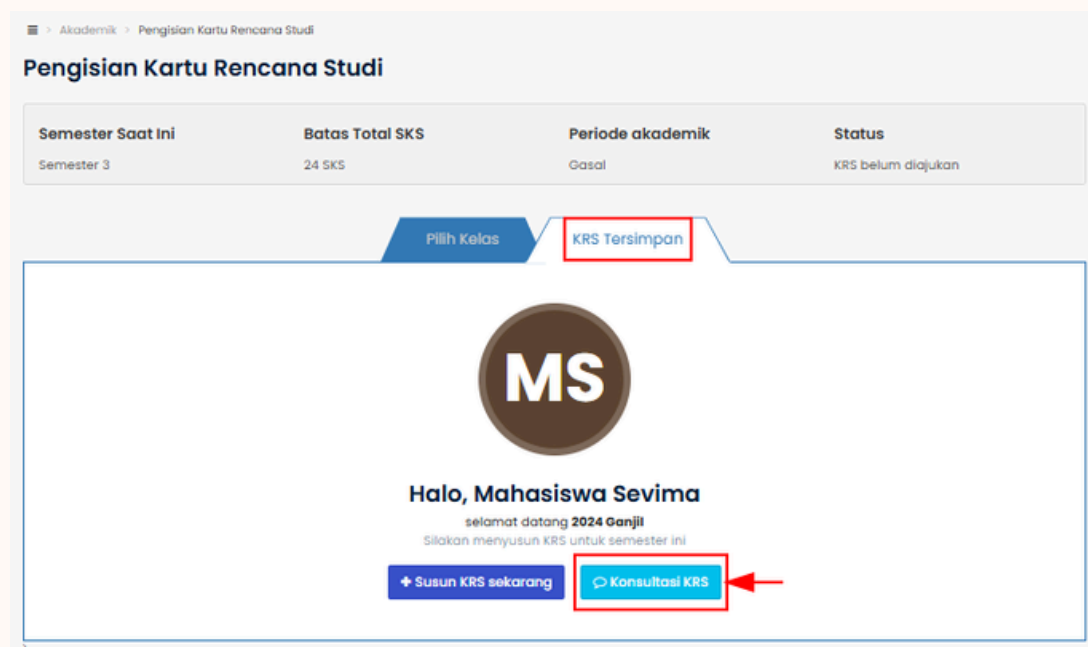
Akademik > Pengisian Kartu Rencana Studi

Pengisian Kartu Rencana Studi

| Semester Saat Ini | Batas Total SKS | Periode akademik | Status |
|---|---|---|---|
| Semester 3 | 24 SKS | Gasal | KRS belum diajukan |

Pilih Kelas
KRS Tersimpan

MS

Halo, Mahasiswa Sevima

selamat datang **2024 Ganjil**

Silakan menyusun KRS untuk semester ini

+ Susun KRS sekarang
Konsultasi KRS